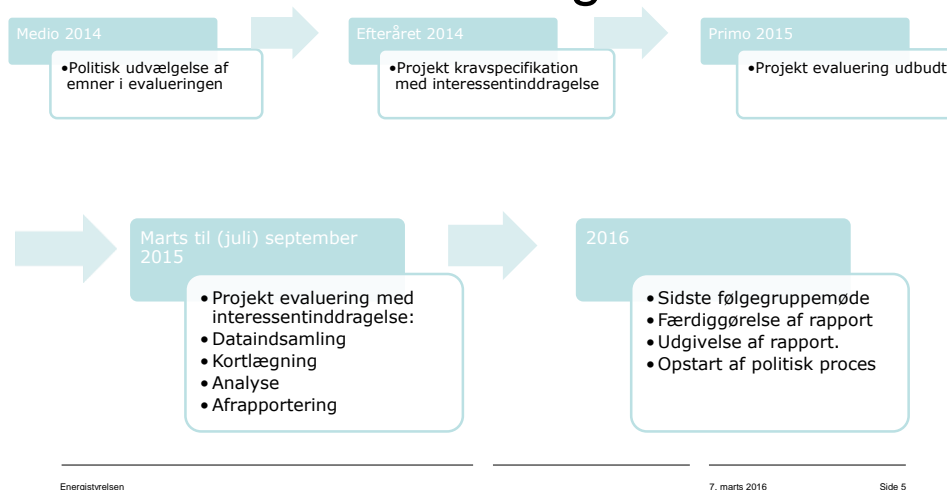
Medio 2014

•Politisk udvælgelse af emner i evalueringen

Efteråret 2014

•Projekt kravspecifikation med interessentinddragelse

Primo 2015

•Projekt evaluering udbudt

Marts til (juli) september 2015

•Projekt evaluering med interessentinddragelse:
•Dataindsamling
•Kortlægning
•Analyse
•Afrapportering

2016

•Sidste følgegruppemøde
•Færdiggørelse af rapport
•Udgivelse af rapport.
•Opstart af politisk proces

Energistyrelsen

7. marts 2016

Side 5